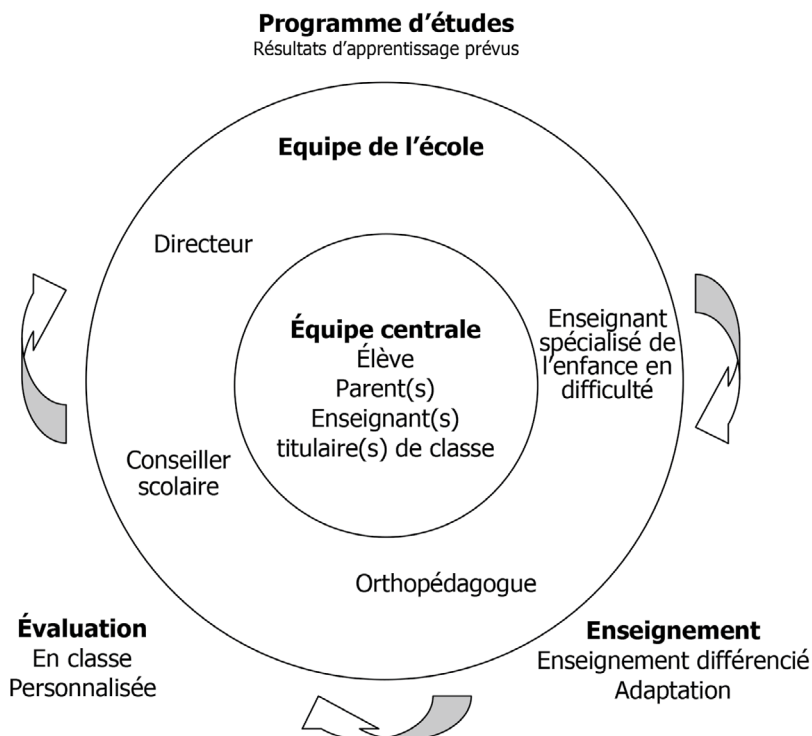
**Programme d'études**
Résultats d'apprentissage prévus

**Equipe de l'école**

Directeur

Enseignant spécialisé de l'enfance en difficulté

**Équipe centrale**
Élève
Parent(s)
Enseignant(s) titulaire(s) de classe

Conseiller scolaire

Orthopédagogue

**Évaluation**
En classe
Personnalisée

**Enseignement**
Enseignement différencié
Adaptation